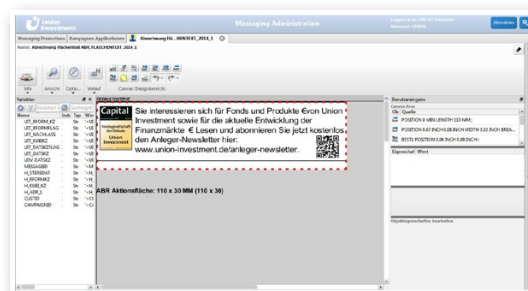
Union Investment

Messaging Administration

Abmelden

Messaging/Promotion | Kampagnen Applikationen | Abrechnung FLL...HENTEST_2014_1

Name: Abrechnung Flächentest ABR_FLAECHENTEST_2014_1

Info | Ansicht | Optio... | Verlauf | Canvas Designbereich

Variablen

Name | Sicht | Typ | Wert

LIIT_BROKER_KZ
LIIT_BROKERFLAG
LIIT_NACHLASS
LIIT_KUNDKZ
LIIT_DATSICHFLAG
LIIT_DATSKZ
UDV-DATSKZ
MESSAGEID
H_STERBDAT
H_BROPANKZ
H_KURS_KZ
H_ABR_1
CUSTID
CAMPAIGNID

Capital

Union Investment

Sie interessieren sich für Fonds und Produkte €von Union Investment sowie für die aktuelle Entwicklung der Finanzmärkte € Lesen und abonnieren Sie jetzt kostenlos den Anleger-Newsletter hier: www.union-investment.de/anleger-newsletter.

ABR Aktionsfläche: 110 x 30 MM (110 x 30)

Benutzereingabe

Quelle

POSITION 0 MM LENGTH 110 MM;

POSITION 0.47 INCH 0.08 INCH WIDTH 3.03 INCH BREA...

POSITION 0.06 INCH 0.48 INCH;

Eigenschaft | Wert

Objekteigenschaften bearbeiten